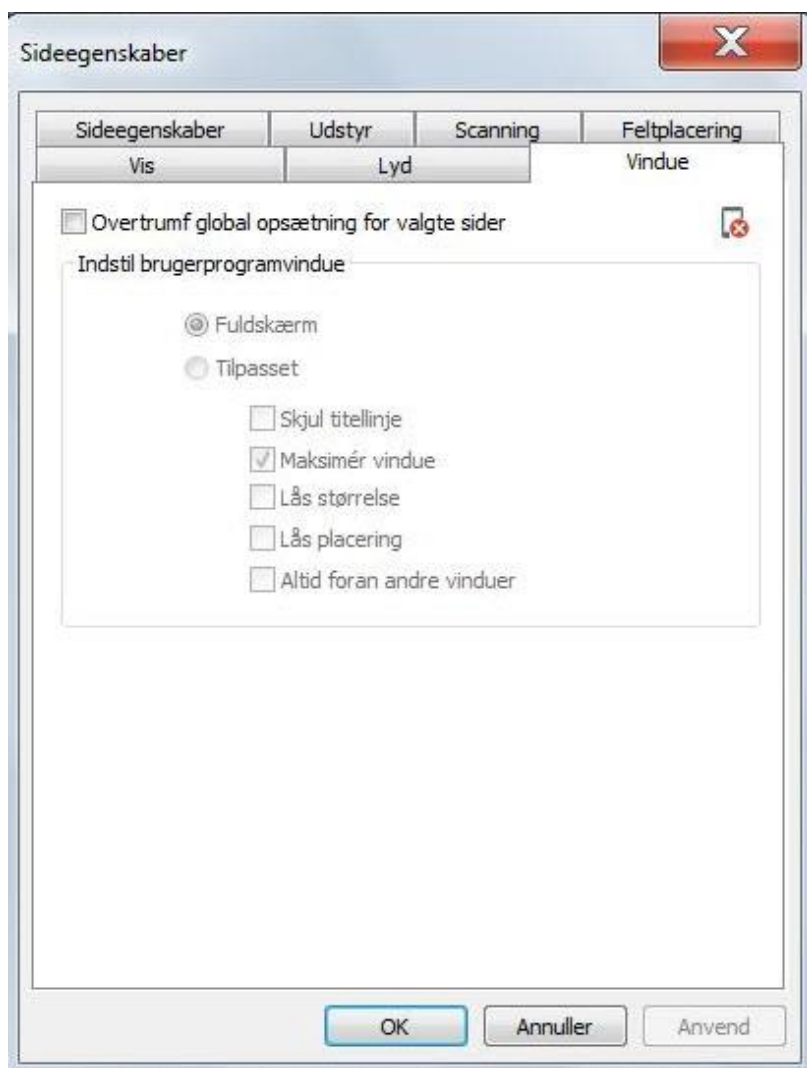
Sideegenskaber

Sideegenskaber
Udstyr
Scanning
Feltplacering
Vis
Lyd
Vindue

Overtrumf global opsætning for valgte sider

Indstil brugerprogramvindue

Fuldskærm
Tilpasset

Skjul titellinje
Maksimér vindue
Lås størrelse
Lås placering
Altid foran andre vinduer

OK
Annuller
Anvend